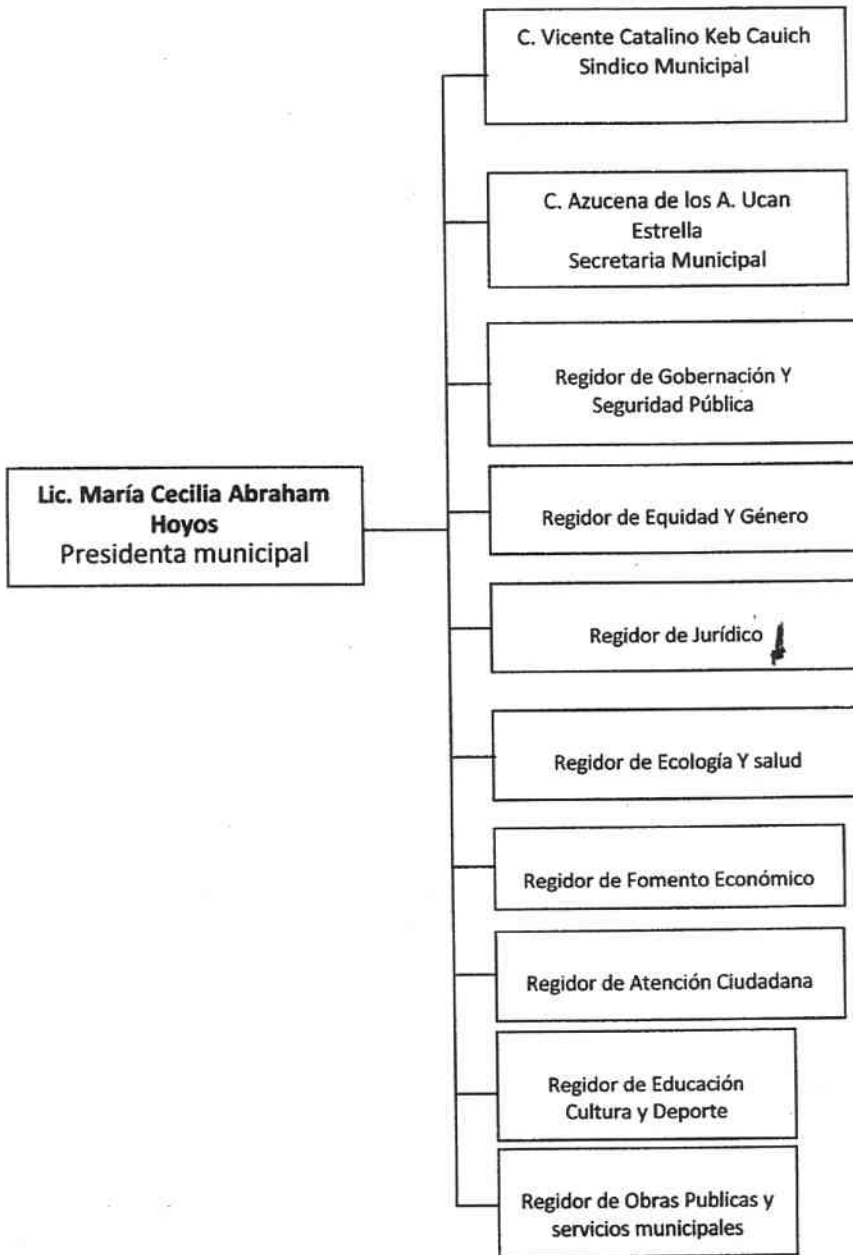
Lic. María Cecilia Abraham Hoyos
Presidenta municipal

C. Vicente Catalino Keb Cauich
Sindico Municipal

C. Azucena de los A. Ucan Estrella
Secretaria Municipal

Regidor de Gobernación Y Seguridad Pública

Regidor de Equidad Y Género

Regidor de Jurídico

Regidor de Ecología Y salud

Regidor de Fomento Económico

Regidor de Atención Ciudadana

Regidor de Educación Cultura y Deporte

Regidor de Obras Publicas y servicios municipales